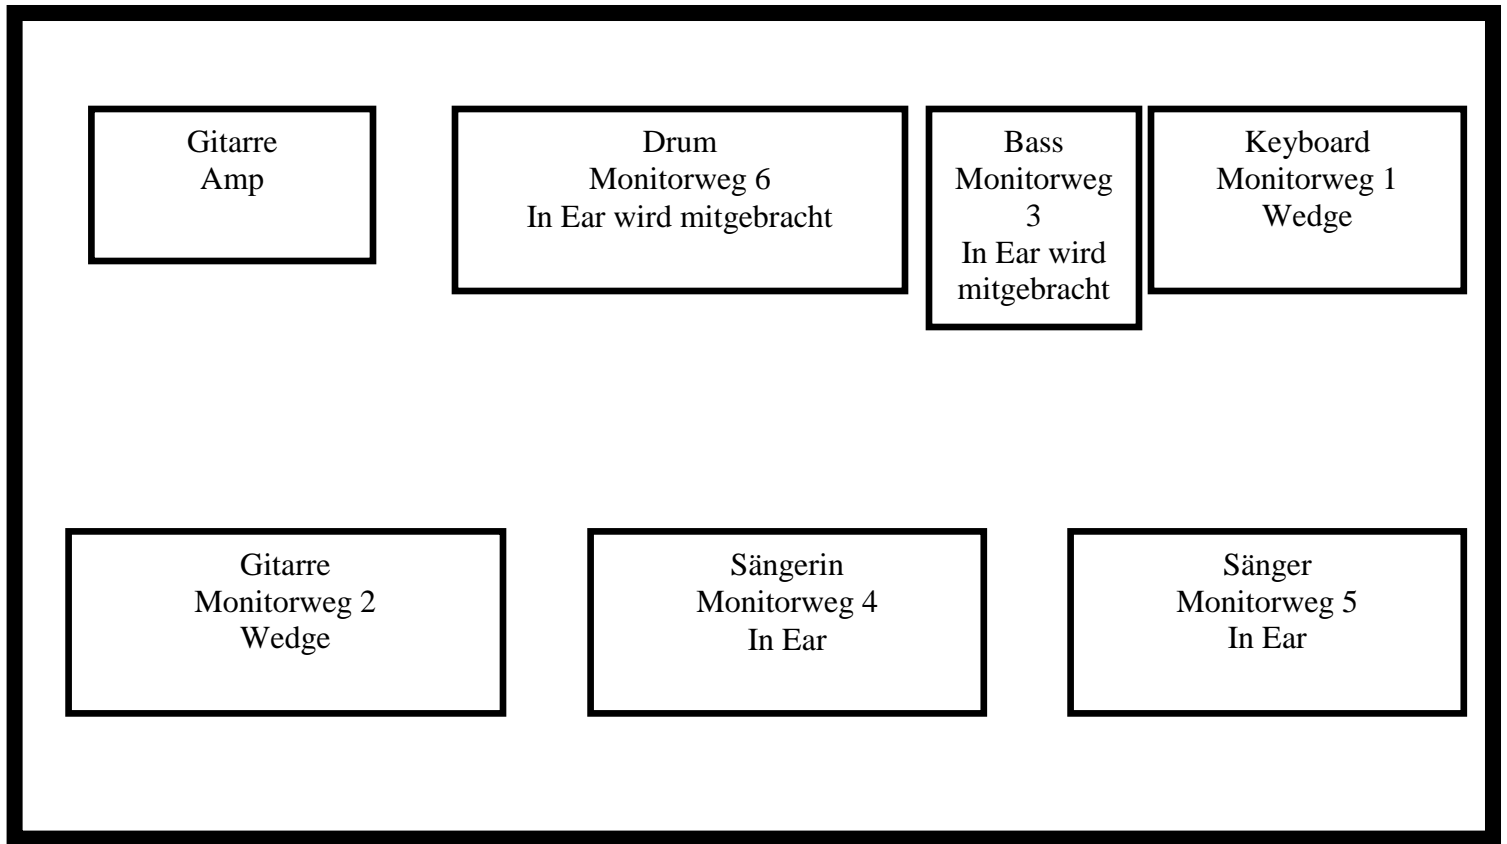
Gitarre
Amp

Drum
Monitorweg 6
In Ear wird mitgebracht

Bass
Monitorweg 3
In Ear wird mitgebracht

Keyboard
Monitorweg 1
Wedge

Gitarre
Monitorweg 2
Wedge

Sängerin
Monitorweg 4
In Ear

Sänger
Monitorweg 5
In Ear